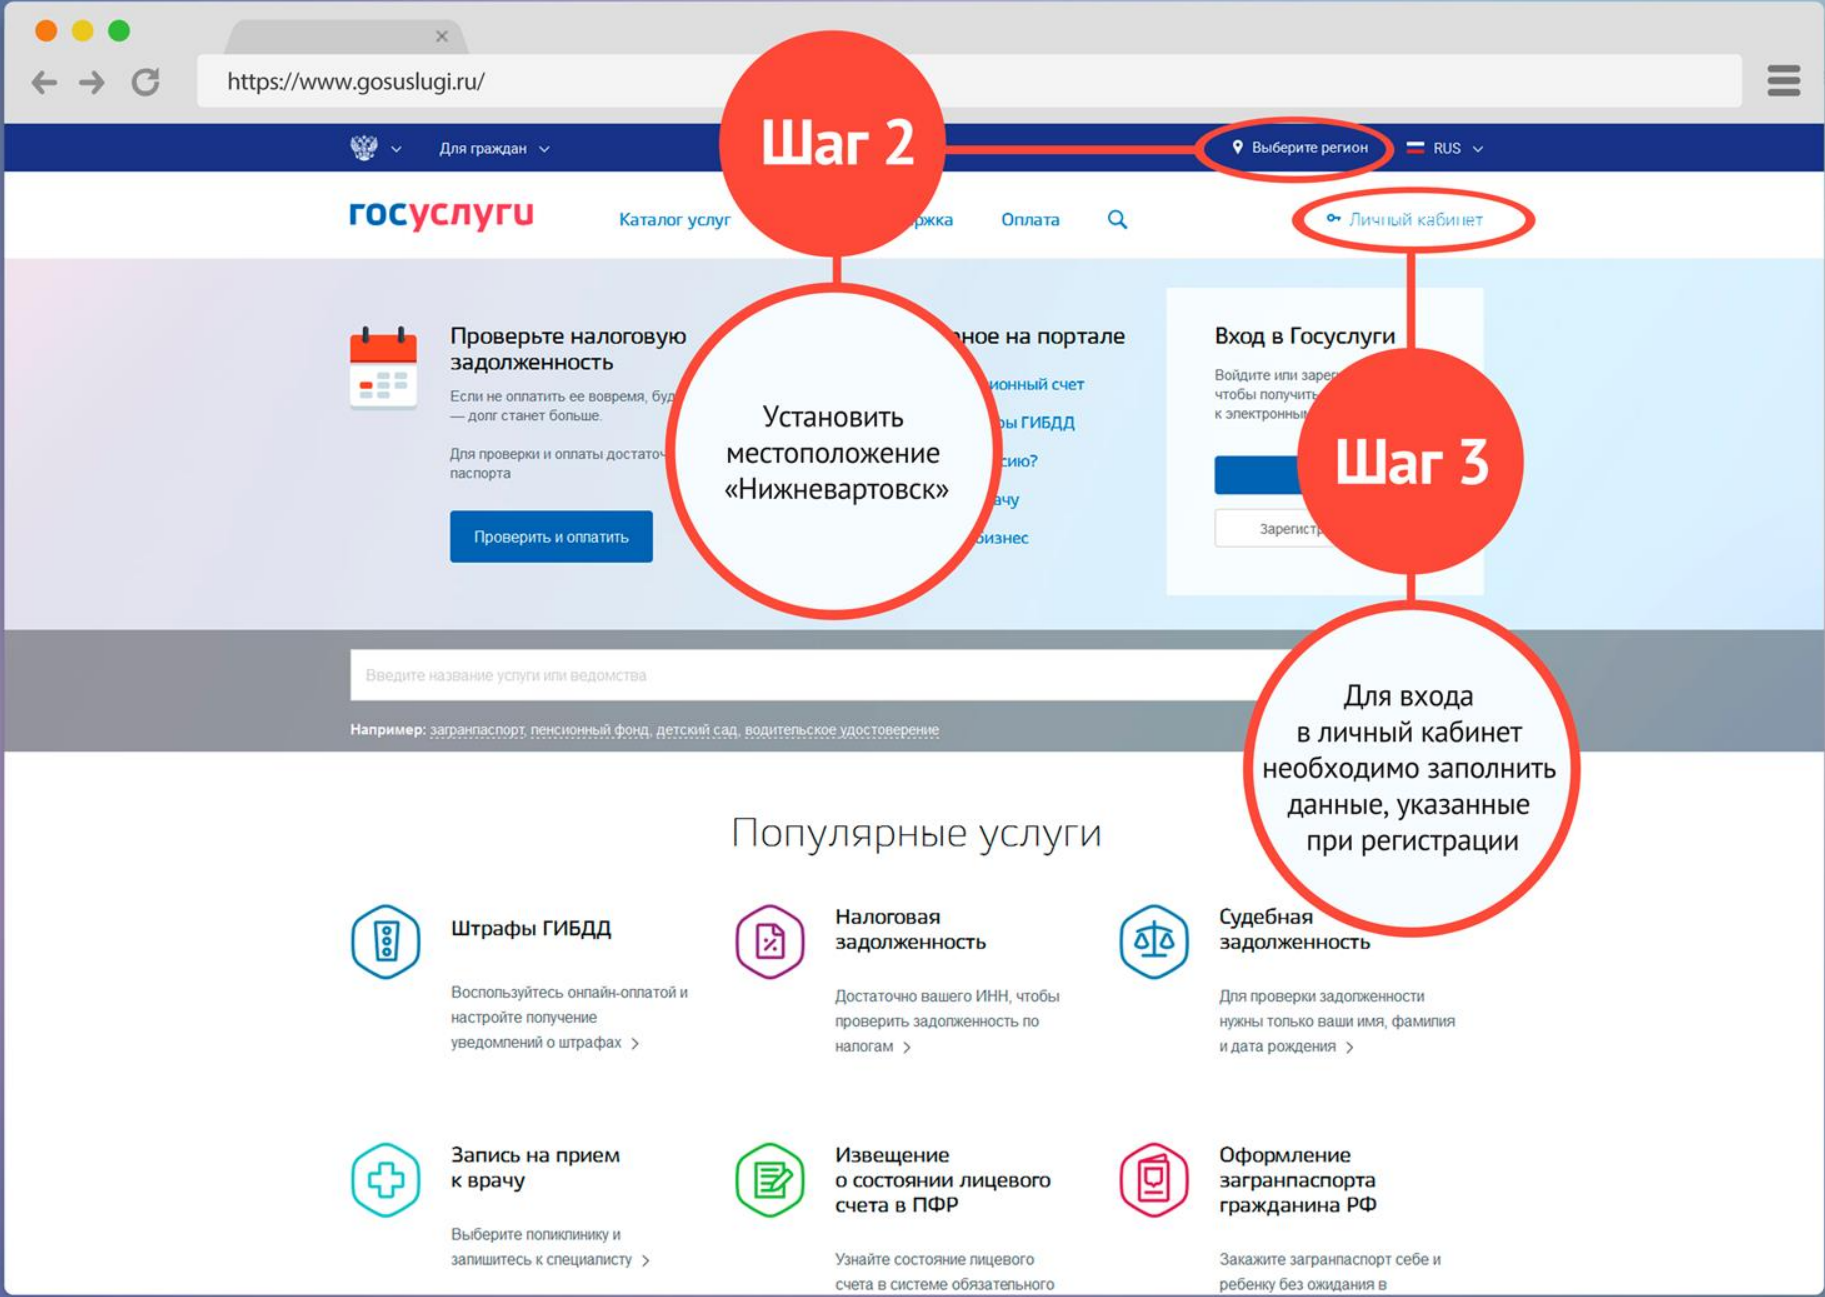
https://www.gosuslugi.ru/

Для граждан

Шаг 2

Выберите регион

RUS

госуслуги

Каталог услуг

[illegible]ржка

Оплата

Личный кабинет

Проверьте налоговую задолженность

Если не оплатить ее вовремя, буд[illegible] — долг станет больше.

Для проверки и оплаты достаточ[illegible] паспорта

Проверить и оплатить

Установить местоположение «Нижневартовск»

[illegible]ное на портале

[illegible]ионный счет

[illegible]ы ГИБДД

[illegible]сию?

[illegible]ачу

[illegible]бизнес

Вход в Госуслуги

Войдите или зарег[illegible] чтобы получить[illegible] к электронны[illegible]

Шаг 3

Зарегистр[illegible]

Введите название услуги или ведомства

Например: загранпаспорт, пенсионный фонд, детский сад, водительское удостоверение

Для входа в личный кабинет необходимо заполнить данные, указанные при регистрации

Популярные услуги

Штрафы ГИБДД

Воспользуйтесь онлайн-оплатой и настройте получение уведомлений о штрафах

Налоговая задолженность

Достаточно вашего ИНН, чтобы проверить задолженность по налогам

Судебная задолженность

Для проверки задолженности нужны только ваши имя, фамилия и дата рождения

Запись на прием к врачу

Выберите поликлинику и запишитесь к специалисту

Извещение о состоянии лицевого счета в ПФР

Узнайте состояние лицевого счета в системе обязательного

Оформление загранпаспорта гражданина РФ

Закажите загранпаспорт себе и ребенку без ожидания в